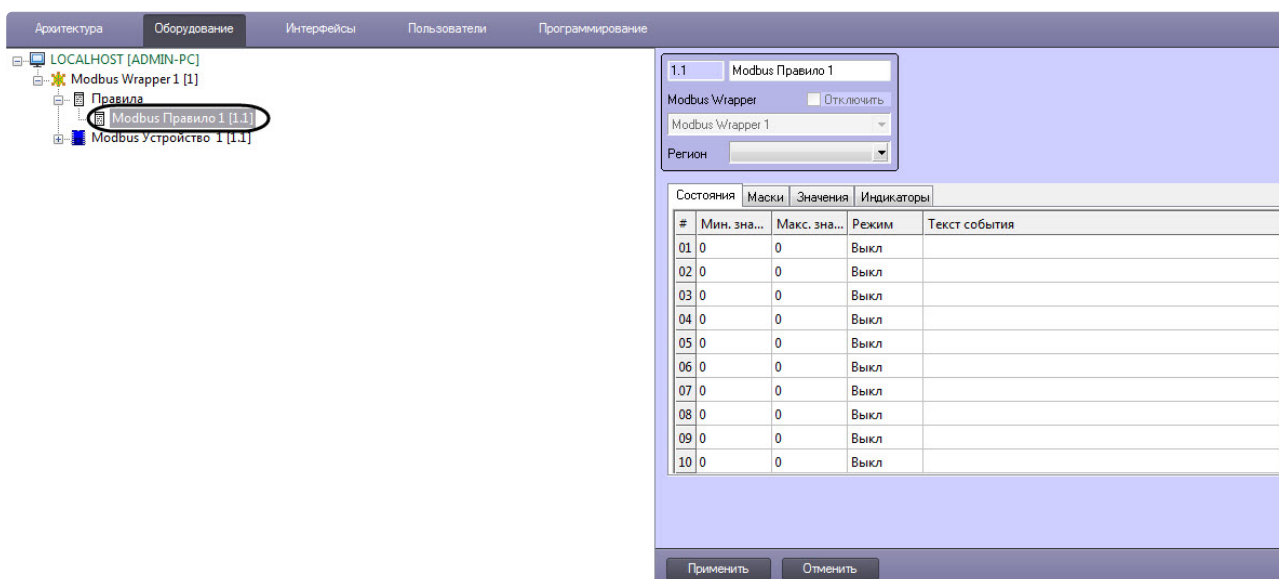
Архитектура Оборудование Интерфейсы Пользователи Программирование

LOCALHOST [ADMIN-PC]
Modbus Wrapper 1 [1]
Правила
Modbus Правило 1 [1.1]
Modbus Устройство 1 [1.1]

1.1 Modbus Правило 1
Modbus Wrapper Отключить
Modbus Wrapper 1
Регион

Состояния Маски Значения Индикаторы

| # | Мин. зна... | Макс. зна... | Режим | Текст события |
|---|---|---|---|---|
| 01 | 0 | 0 | Выкл | |
| 02 | 0 | 0 | Выкл | |
| 03 | 0 | 0 | Выкл | |
| 04 | 0 | 0 | Выкл | |
| 05 | 0 | 0 | Выкл | |
| 06 | 0 | 0 | Выкл | |
| 07 | 0 | 0 | Выкл | |
| 08 | 0 | 0 | Выкл | |
| 09 | 0 | 0 | Выкл | |
| 10 | 0 | 0 | Выкл | |

Применить Отменить